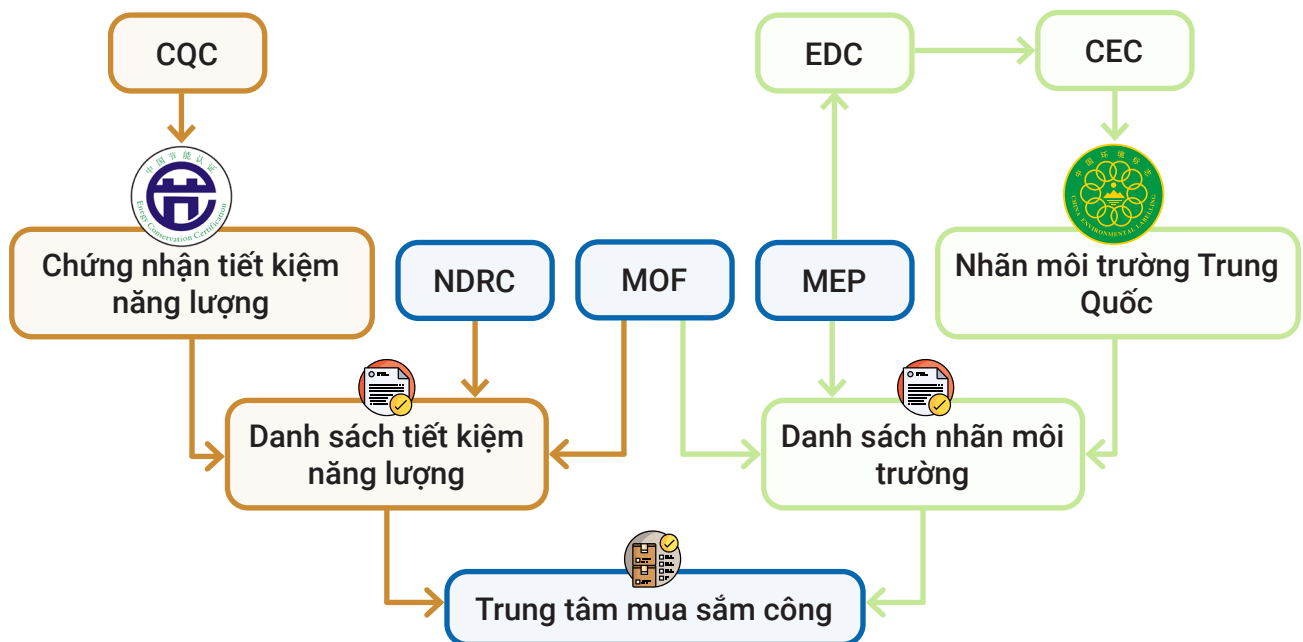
CQC

EDC

CEC

中国节能认证
Energy Conservation Certification

中国环境标志
CHINA ENVIRONMENTAL LABELLING

Chứng nhận tiết kiệm năng lượng

NDRC

MOF

MEP

Nhãn môi trường Trung Quốc

Danh sách tiết kiệm năng lượng

Danh sách nhãn môi trường

Trung tâm mua sắm công